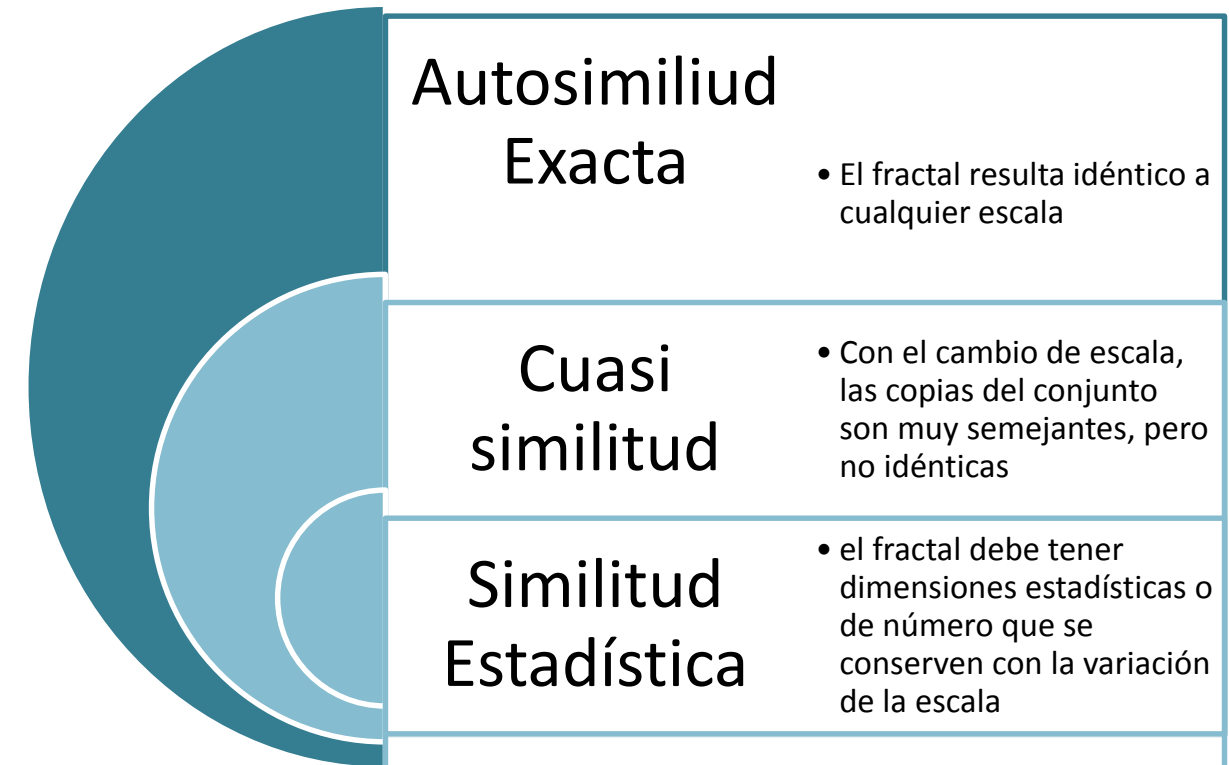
Autosimiliud Exacta

• El fractal resulta idéntico a cualquier escala

Cuasi similitud

• Con el cambio de escala, las copias del conjunto son muy semejantes, pero no idénticas

Similitud Estadística

• el fractal debe tener dimensiones estadísticas o de número que se conserven con la variación de la escala